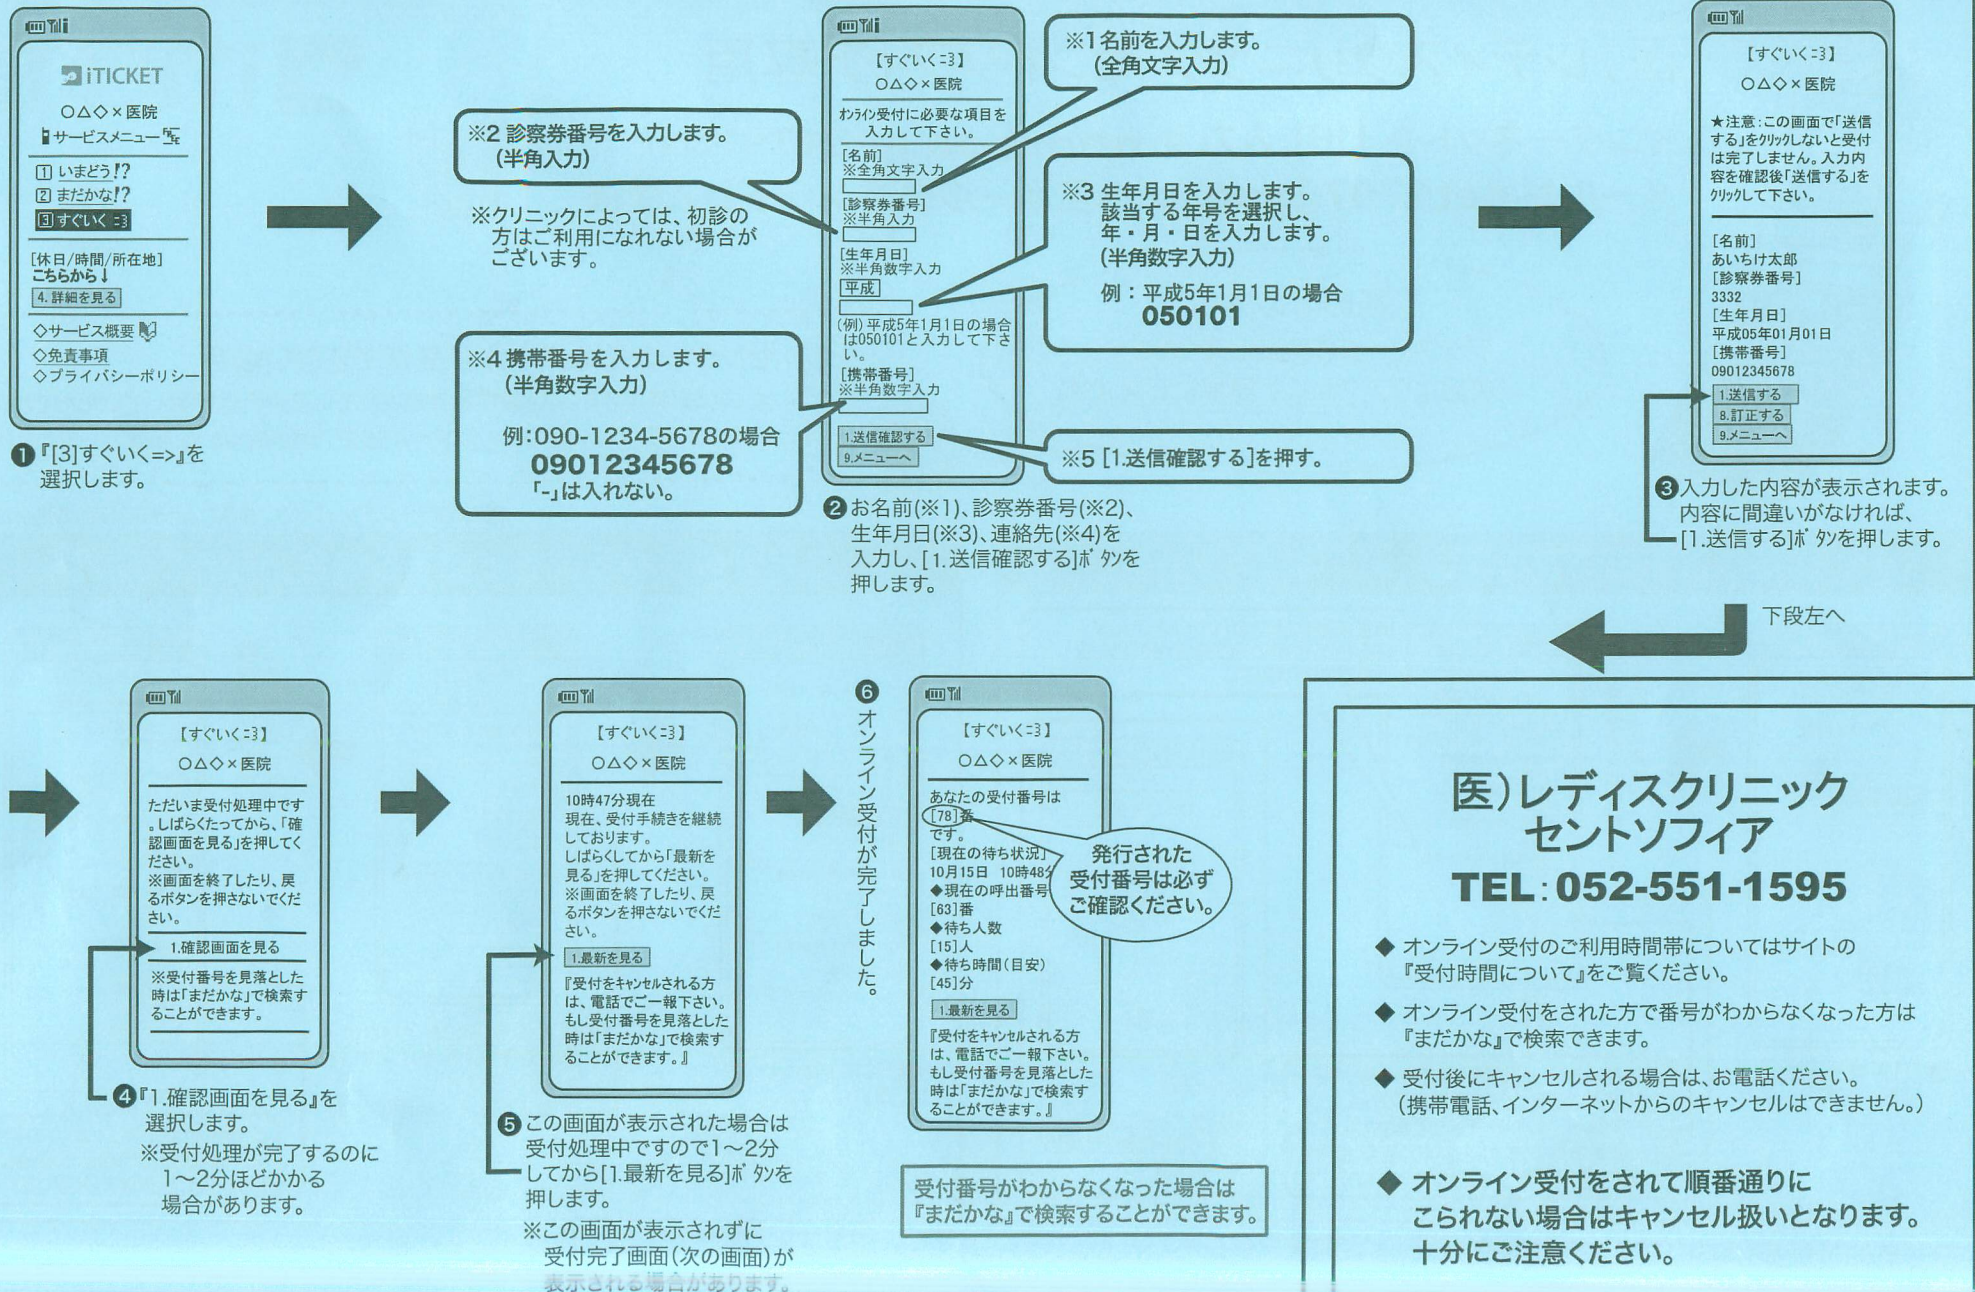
iTICKET
○△◇×医院
サービスメニュー
1 いまどう!?
2 まだかな!?
3 すぐいく=3
[休日/時間/所在地]
こちらから↓
4.詳細を見る
◇サービス概要
◇免責事項
◇プライバシーポリシー

❶『[3]すぐいく=>』を選択します。

※2 診察券番号を入力します。(半角入力)

※クリニックによっては、初診の方はご利用になれない場合がございます。

※4 携帯番号を入力します。(半角数字入力)

例:090-1234-5678の場合
09012345678
「-」は入れない。

【すぐいく=3】
○△◇×医院
オンライン受付に必要な項目を入力して下さい。
[名前]
※全角文字入力
[診察券番号]
※半角入力
[生年月日]
※半角数字入力
平成
(例)平成5年1月1日の場合は050101と入力して下さい。
[携帯番号]
※半角数字入力
1.送信確認する
9.メニューへ

※1 名前を入力します。(全角文字入力)

※3 生年月日を入力します。該当する年号を選択し、年・月・日を入力します。(半角数字入力)
例:平成5年1月1日の場合
050101

※5 [1.送信確認する]を押す。

❷お名前(※1)、診察券番号(※2)、生年月日(※3)、連絡先(※4)を入力し、[1.送信確認する]ボタンを押します。

【すぐいく=3】
○△◇×医院
★注意:この画面で「送信する」をクリックしないと受付は完了しません。入力内容を確認後「送信する」をクリックして下さい。
[名前]
あいちけ太郎
[診察券番号]
3332
[生年月日]
平成05年01月01日
[携帯番号]
09012345678
1.送信する
8.訂正する
9.メニューへ

❸入力した内容が表示されます。内容に間違いがなければ、[1.送信する]ボタンを押します。

下段左へ

【すぐいく=3】
○△◇×医院
ただいま受付処理中です。しばらくたってから、「確認画面を見る」を押してください。
※画面を終了したり、戻るボタンを押さないでください。
1.確認画面を見る
※受付番号を見落とした時は「まだかな」で検索することができます。

❹『1.確認画面を見る』を選択します。
※受付処理が完了するのに1~2分ほどかかる場合があります。

【すぐいく=3】
○△◇×医院
10時47分現在
現在、受付手続きを継続しております。
しばらくしてから「最新を見る」を押してください。
※画面を終了したり、戻るボタンを押さないでください。
1.最新を見る
『受付をキャンセルされる方は、電話でご一報下さい。もし受付番号を見落とした時は「まだかな」で検索することができます。』

❺この画面が表示された場合は受付処理中ですので1~2分してから[1.最新を見る]ボタンを押します。
※この画面が表示されずに受付完了画面(次の画面)が表示される場合があります。

❻オンライン受付が完了しました。

【すぐいく=3】
○△◇×医院
あなたの受付番号は
[78]番
です。
[現在の待ち状況]
10月15日 10時48分
◆現在の呼出番号
[63]番
◆待ち人数
[15]人
◆待ち時間(目安)
[45]分
1.最新を見る
『受付をキャンセルされる方は、電話でご一報下さい。もし受付番号を見落とした時は「まだかな」で検索することができます。』

発行された受付番号は必ずご確認ください。

受付番号がわからなくなった場合は『まだかな』で検索することができます。

医)レディスクリニック セントソフィア
TEL:052-551-1595

◆ オンライン受付のご利用時間帯についてはサイトの『受付時間について』をご覧ください。
◆ オンライン受付をされた方で番号がわからなくなった方は『まだかな』で検索できます。
◆ 受付後にキャンセルされる場合は、お電話ください。(携帯電話、インターネットからのキャンセルはできません。)
◆ オンライン受付をされて順番通りにこられない場合はキャンセル扱いとなります。十分にご注意ください。